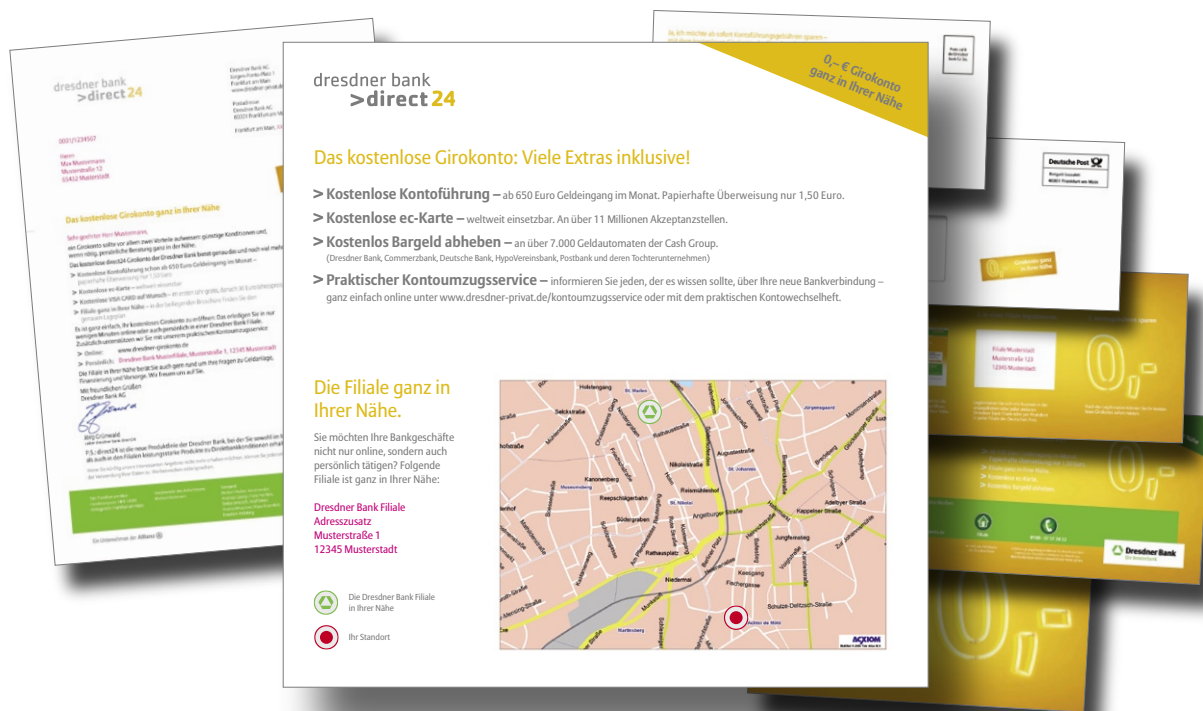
dresdner bank
>direct24

0,– € Girokonto ganz in Ihrer Nähe

Das kostenlose Girokonto: Viele Extras inklusive!

> Kostenlose Kontoführung – ab 650 Euro Geldeingang im Monat. Papierhafte Überweisung nur 1,50 Euro.

> Kostenlose ec-Karte – weltweit einsetzbar. An über 11 Millionen Akzeptanzstellen.

> Kostenlos Bargeld abheben – an über 7.000 Geldautomaten der Cash Group. (Dresdner Bank, Commerzbank, Deutsche Bank, HypoVereinsbank, Postbank und deren Tochterunternehmen)

> Praktischer Kontoumzugsservice – informieren Sie jeden, der es wissen sollte, über Ihre neue Bankverbindung – ganz einfach online unter www.dresdner-privat.de/kontoumzugsservice oder mit dem praktischen Kontowechselheft.

Die Filiale ganz in Ihrer Nähe.

Sie möchten Ihre Bankgeschäfte nicht nur online, sondern auch persönlich tätigen? Folgende Filiale ist ganz in Ihrer Nähe:

Dresdner Bank Filiale
Adresszusatz
Musterstraße 1
12345 Musterstadt

Die Dresdner Bank Filiale in Ihrer Nähe

Ihr Standort

Holstengang
Salzstraße
Nikolaistraße
Augustastraße
Kanonenberg
Reepschlägerbahn
Rosenstraße
Söderngraben
Rathausplatz
Niedermai
Angelburger Straße
Kappelner Straße
Jungfernstieg
Kesegang
Fischergasse
Schulze-Delitzsch-Straße
Adelbyer Straße
Mürwiker Straße
ACXIOM

Das kostenlose Girokonto ganz in Ihrer Nähe

Sehr geehrter Herr Mustermann,

Max Mustermann
Musterstraße 12
55432 Musterstadt

Deutsche Post

Filiale Mustermann
Musterstraße 123
12345 Musterstadt

Dresdner Bank